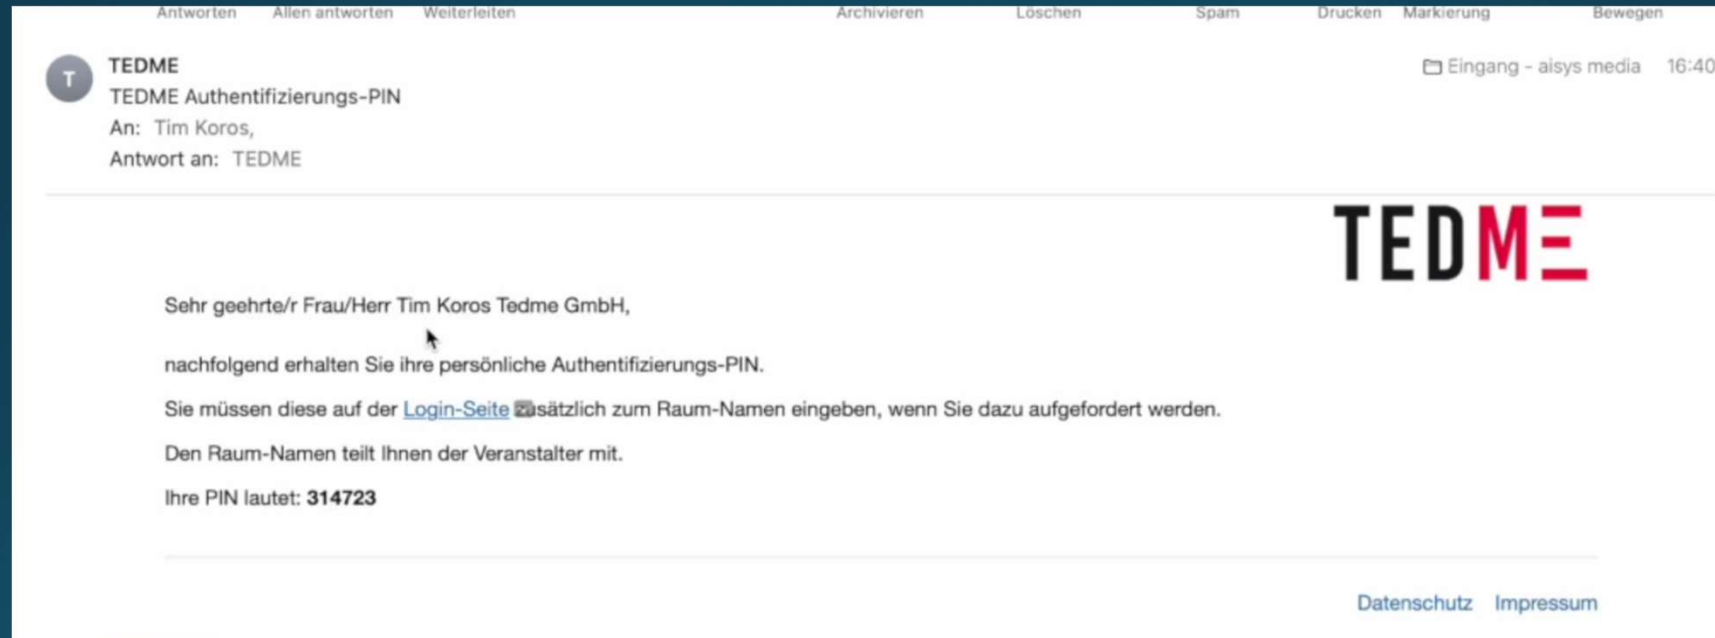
Antworten Allen antworten Weiterleiten Archivieren Löschen Spam Drucken Markierung Bewegen

T

TEDME
TEDME Authentifizierungs-PIN
An: Tim Koros,
Antwort an: TEDME

Eingang - aisys media 16:40

TEDME

Sehr geehrte/r Frau/Herr Tim Koros Tedme GmbH,

nachfolgend erhalten Sie ihre persönliche Authentifizierungs-PIN.

Sie müssen diese auf der Login-Seite zusätzlich zum Raum-Namen eingeben, wenn Sie dazu aufgefordert werden.

Den Raum-Namen teilt Ihnen der Veranstalter mit.

Ihre PIN lautet: **314723**

Datenschutz Impressum